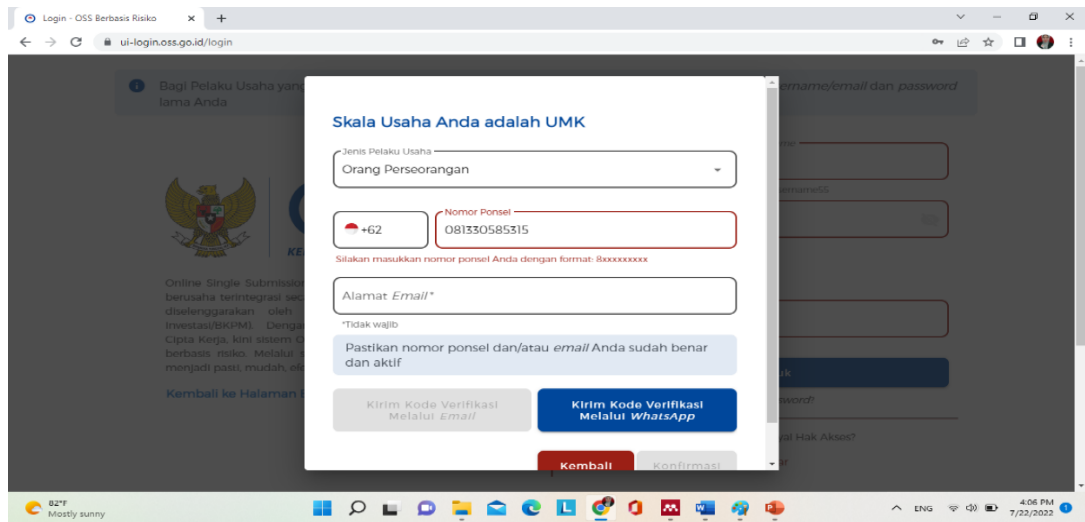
Login - OSS Berbasis Risiko ×
+
ui-login.oss.go.id/login

Bagi Pelaku Usaha yang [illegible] username/email dan password lama Anda

Skala Usaha Anda adalah UMK

Jenis Pelaku Usaha
Orang Perseorangan

+62
Nomor Ponsel
081330585315

Silakan masukkan nomor ponsel Anda dengan format: 8xxxxxxxxx

Alamat *Email**

*Tidak wajib

Pastikan nomor ponsel dan/atau *email* Anda sudah benar dan aktif

Kirim Kode Verifikasi Melalui *Email*

Kirim Kode Verifikasi Melalui *WhatsApp*

Kembali
Konfirmasi

Online Single Submission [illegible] berusaha terintegrasi sec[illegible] diselenggarakan oleh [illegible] Investasi/BKPM). Denga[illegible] Cipta Kerja, kini sistem O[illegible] berbasis risiko. Melalui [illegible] menjadi pasti, mudah, ef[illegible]

Kembali ke Halaman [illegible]

KE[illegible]

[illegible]me
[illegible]rname/E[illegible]
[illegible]k
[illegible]sword?
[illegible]al Hak Akses?

82°F
Mostly sunny

ENG
4:06 PM
7/22/2022